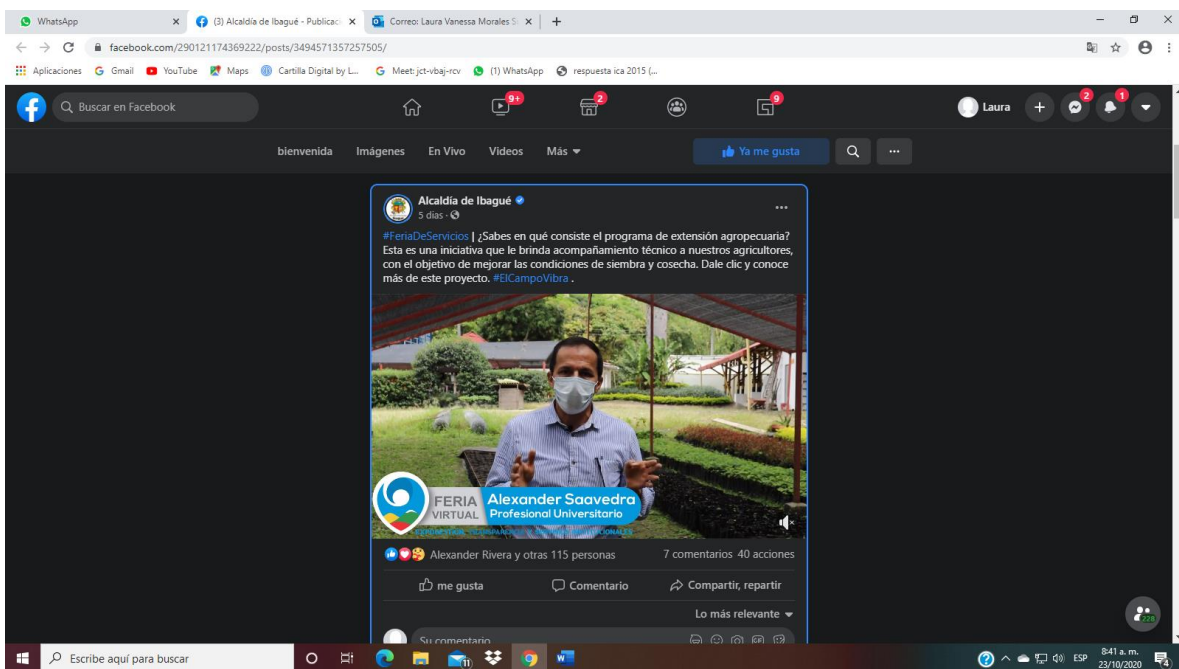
WhatsApp
(3) Alcaldía de Ibagué - Publicac
Correo: Laura Vanessa Morales S
facebook.com/290121174369222/posts/3494571357257505/
Aplicaciones Gmail YouTube Maps Cartilla Digital by L... Meet: jct-vbaj-rcv (1) WhatsApp respuesta ica 2015 (...
Buscar en Facebook
9+ 2 9
Laura 2 1
bienvenida Imágenes En Vivo Videos Más
Ya me gusta
Alcaldía de Ibagué
5 días
#FeriaDeServicios | ¿Sabes en qué consiste el programa de extensión agropecuaria? Esta es una iniciativa que le brinda acompañamiento técnico a nuestros agricultores, con el objetivo de mejorar las condiciones de siembra y cosecha. Dale clic y conoce más de este proyecto. #ElCampoVibra .
FERIA VIRTUAL
Alexander Saavedra
Profesional Universitario
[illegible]
Alexander Rivera y otras 115 personas
7 comentarios 40 acciones
me gusta
Comentario
Compartir, repartir
Lo más relevante
Su comentario
228
Escribe aquí para buscar
11
ESP
8:41 a. m.
23/10/2020
4